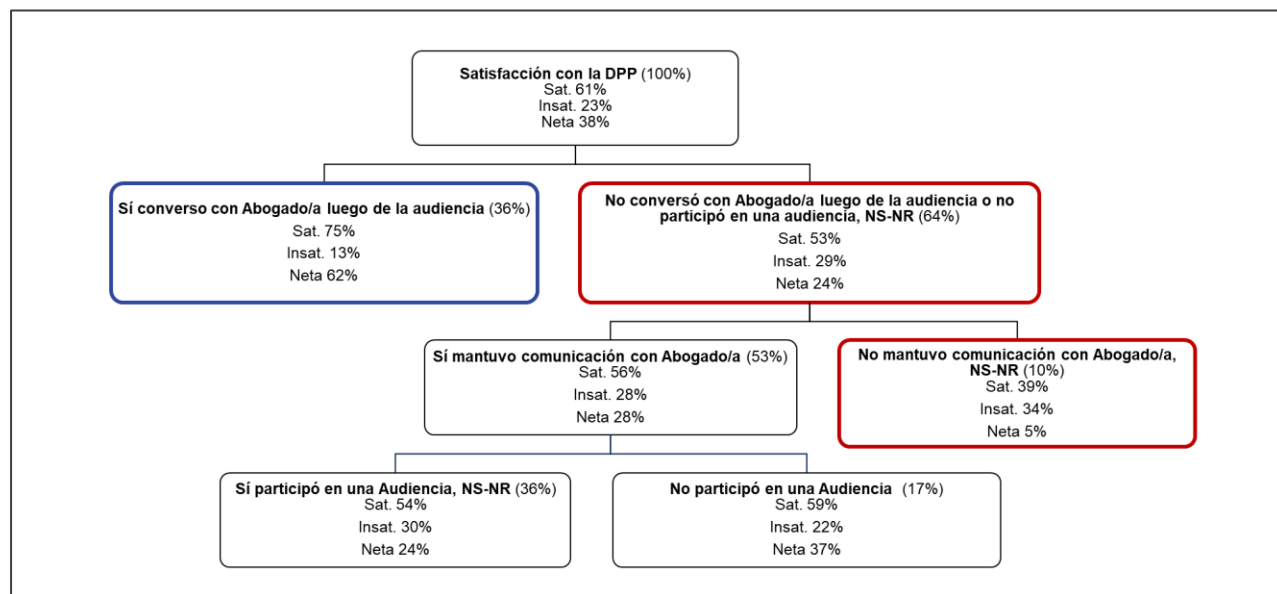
Satisfacción con la DPP (100%)
Sat. 61%
Insat. 23%
Neta 38%

Sí converso con Abogado/a luego de la audiencia (36%)
Sat. 75%
Insat. 13%
Neta 62%

No conversó con Abogado/a luego de la audiencia o no participó en una audiencia, NS-NR (64%)
Sat. 53%
Insat. 29%
Neta 24%

Sí mantuvo comunicación con Abogado/a (53%)
Sat. 56%
Insat. 28%
Neta 28%

No mantuvo comunicación con Abogado/a, NS-NR (10%)
Sat. 39%
Insat. 34%
Neta 5%

Sí participó en una Audiencia, NS-NR (36%)
Sat. 54%
Insat. 30%
Neta 24%

No participó en una Audiencia (17%)
Sat. 59%
Insat. 22%
Neta 37%